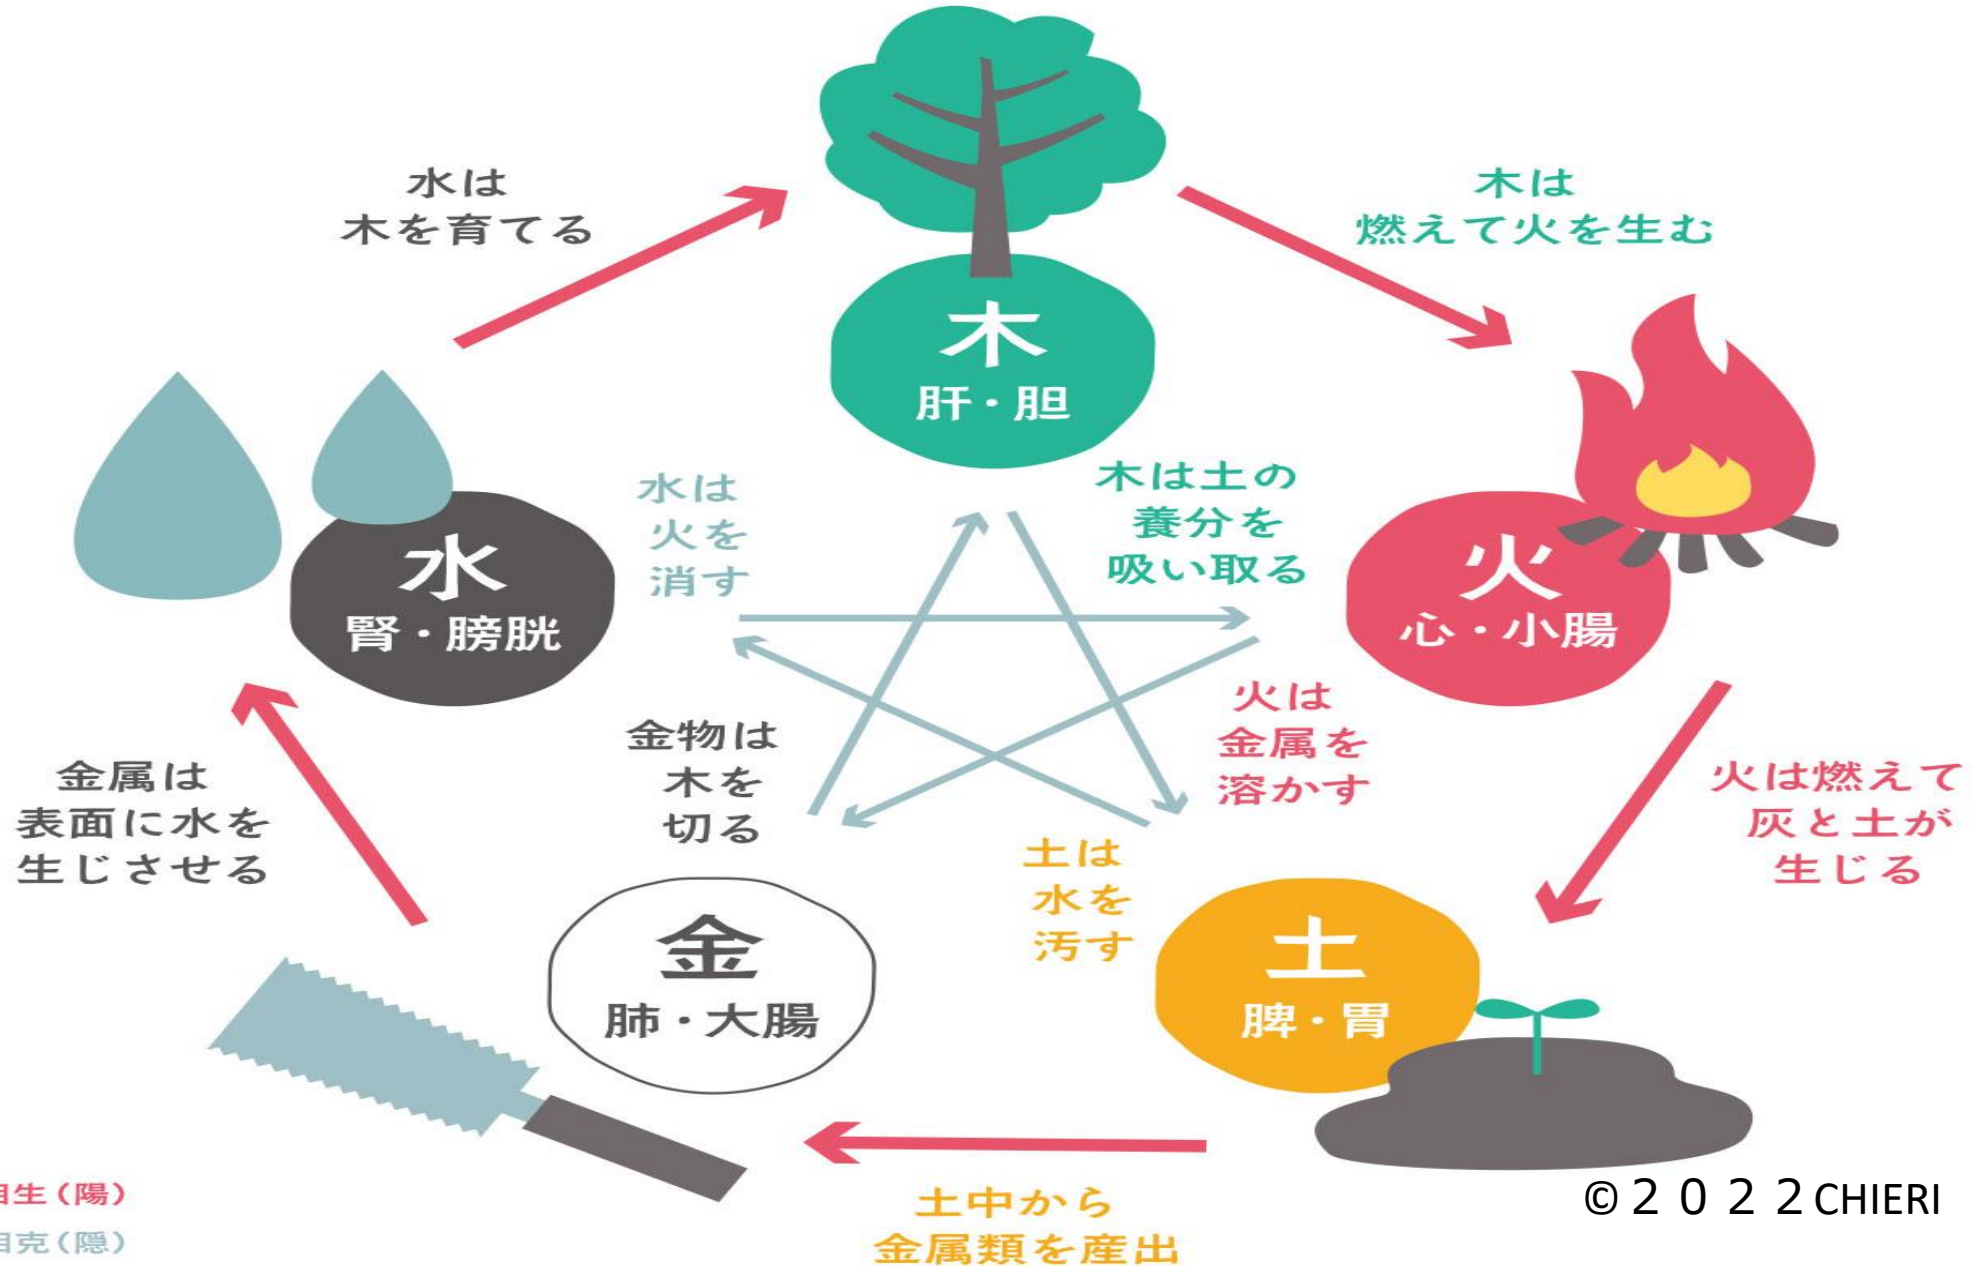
水は
木を育てる

木
肝・胆

木は
燃えて火を生む

水は
火を
消す

木は土の
養分を
吸い取る

水
腎・膀胱

火
心・小腸

金物は
木を
切る

火は
金属を
溶かす

金属は
表面に水を
生じさせる

火は燃えて
灰と土が
生じる

土は
水を
汚す

金
肺・大腸

土
脾・胃

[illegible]生（陽）
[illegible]克（隠）

土中から
金属類を産出

©２０２２CHIERI